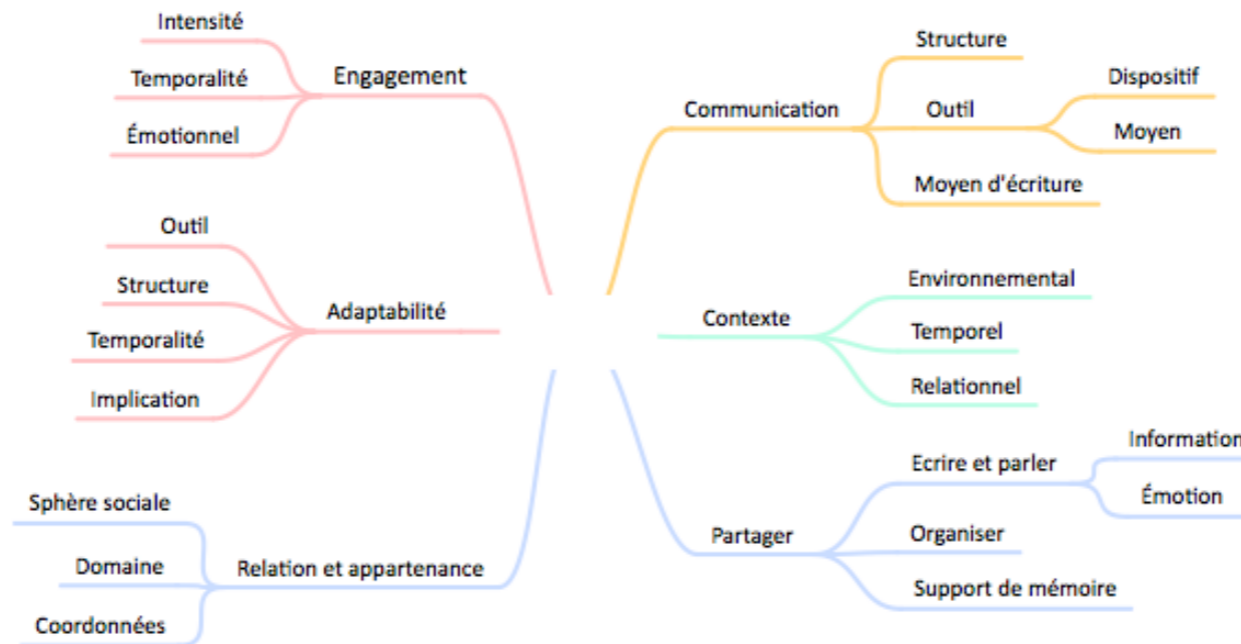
Engagement
Intensité
Temporalité
Émotionnel

Adaptabilité
Outil
Structure
Temporalité
Implication

Relation et appartenance
Sphère sociale
Domaine
Coordonnées

Communication
Structure
Outil
Dispositif
Moyen
Moyen d'écriture

Contexte
Environnemental
Temporel
Relationnel

Partager
Ecrire et parler
Information
Émotion
Organiser
Support de mémoire